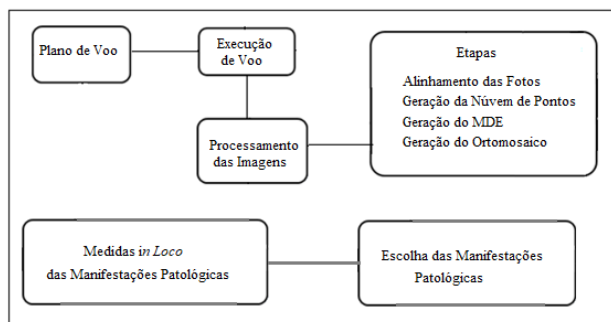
Plano de Voo

Execução de Voo

Processamento das Imagens

Etapas

Alinhamento das Fotos
Geração da Núvem de Pontos
Geração do MDE
Geração do Ortomosaico

Medidas in Loco das Manifestações Patológicas

Escolha das Manifestações Patológicas